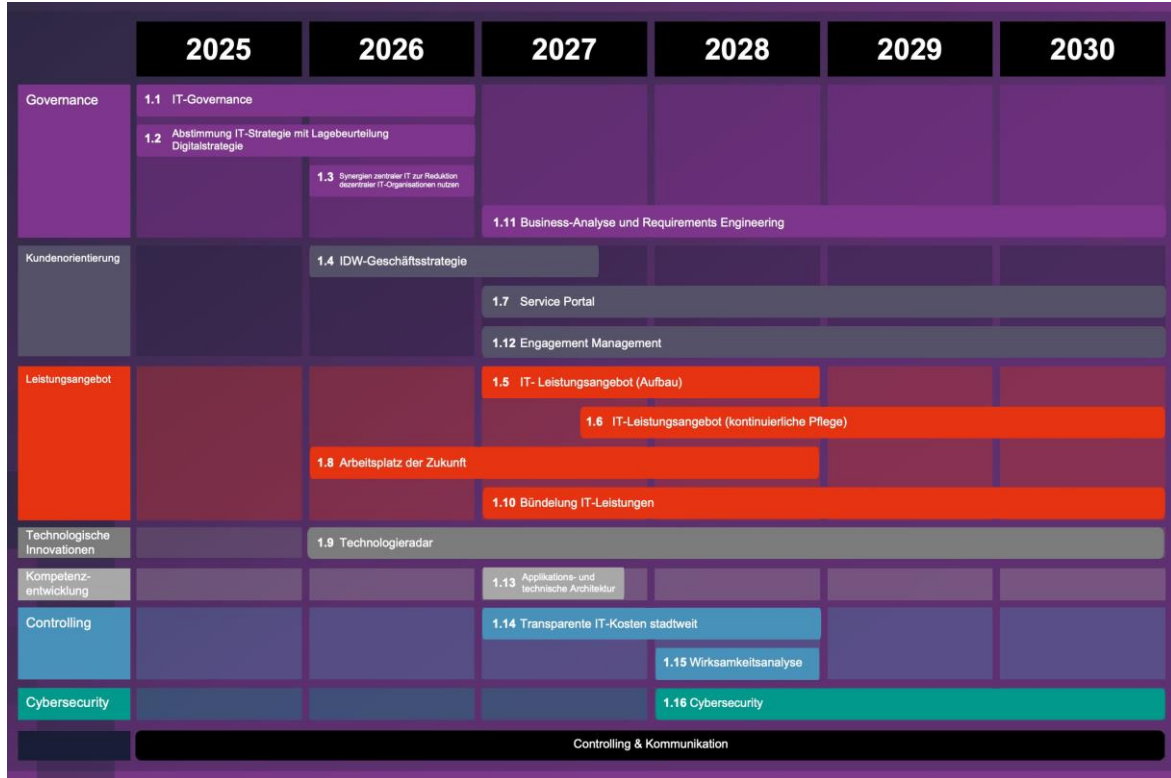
| | 2025 | 2026 | 2027 | 2028 | 2029 | 2030 |
|---|---|---|---|---|---|---|

Governance
1.1 IT-Governance
1.2 Abstimmung IT-Strategie mit Lagebeurteilung Digitalstrategie
1.3 Synergien zentraler IT zur Reduktion dezentraler IT-Organisationen nutzen
1.11 Business-Analyse und Requirements Engineering

Kundenorientierung
1.4 IDW-Geschäftsstrategie
1.7 Service Portal
1.12 Engagement Management

Leistungsangebot
1.5 IT- Leistungsangebot (Aufbau)
1.6 IT-Leistungsangebot (kontinuierliche Pflege)
1.8 Arbeitsplatz der Zukunft
1.10 Bündelung IT-Leistungen

Technologische Innovationen
1.9 Technologieradar

Kompetenzentwicklung
1.13 Applikations- und technische Architektur

Controlling
1.14 Transparente IT-Kosten stadtweit
1.15 Wirksamkeitsanalyse

Cybersecurity
1.16 Cybersecurity

Controlling & Kommunikation